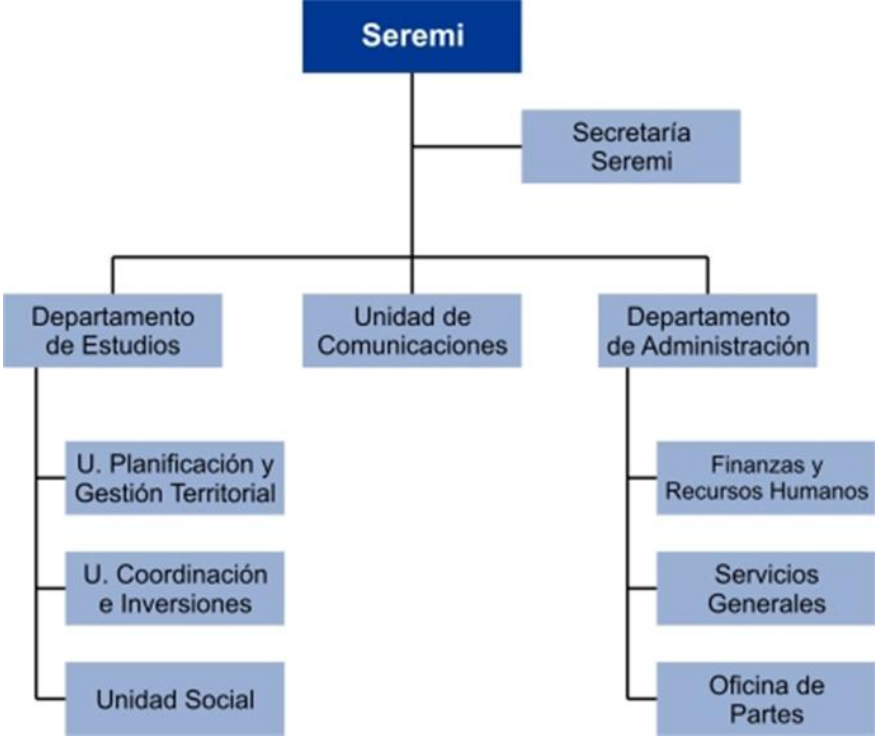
Seremi

Secretaría Seremi

Departamento de Estudios

Unidad de Comunicaciones

Departamento de Administración

U. Planificación y Gestión Territorial

U. Coordinación e Inversiones

Unidad Social

Finanzas y Recursos Humanos

Servicios Generales

Oficina de Partes